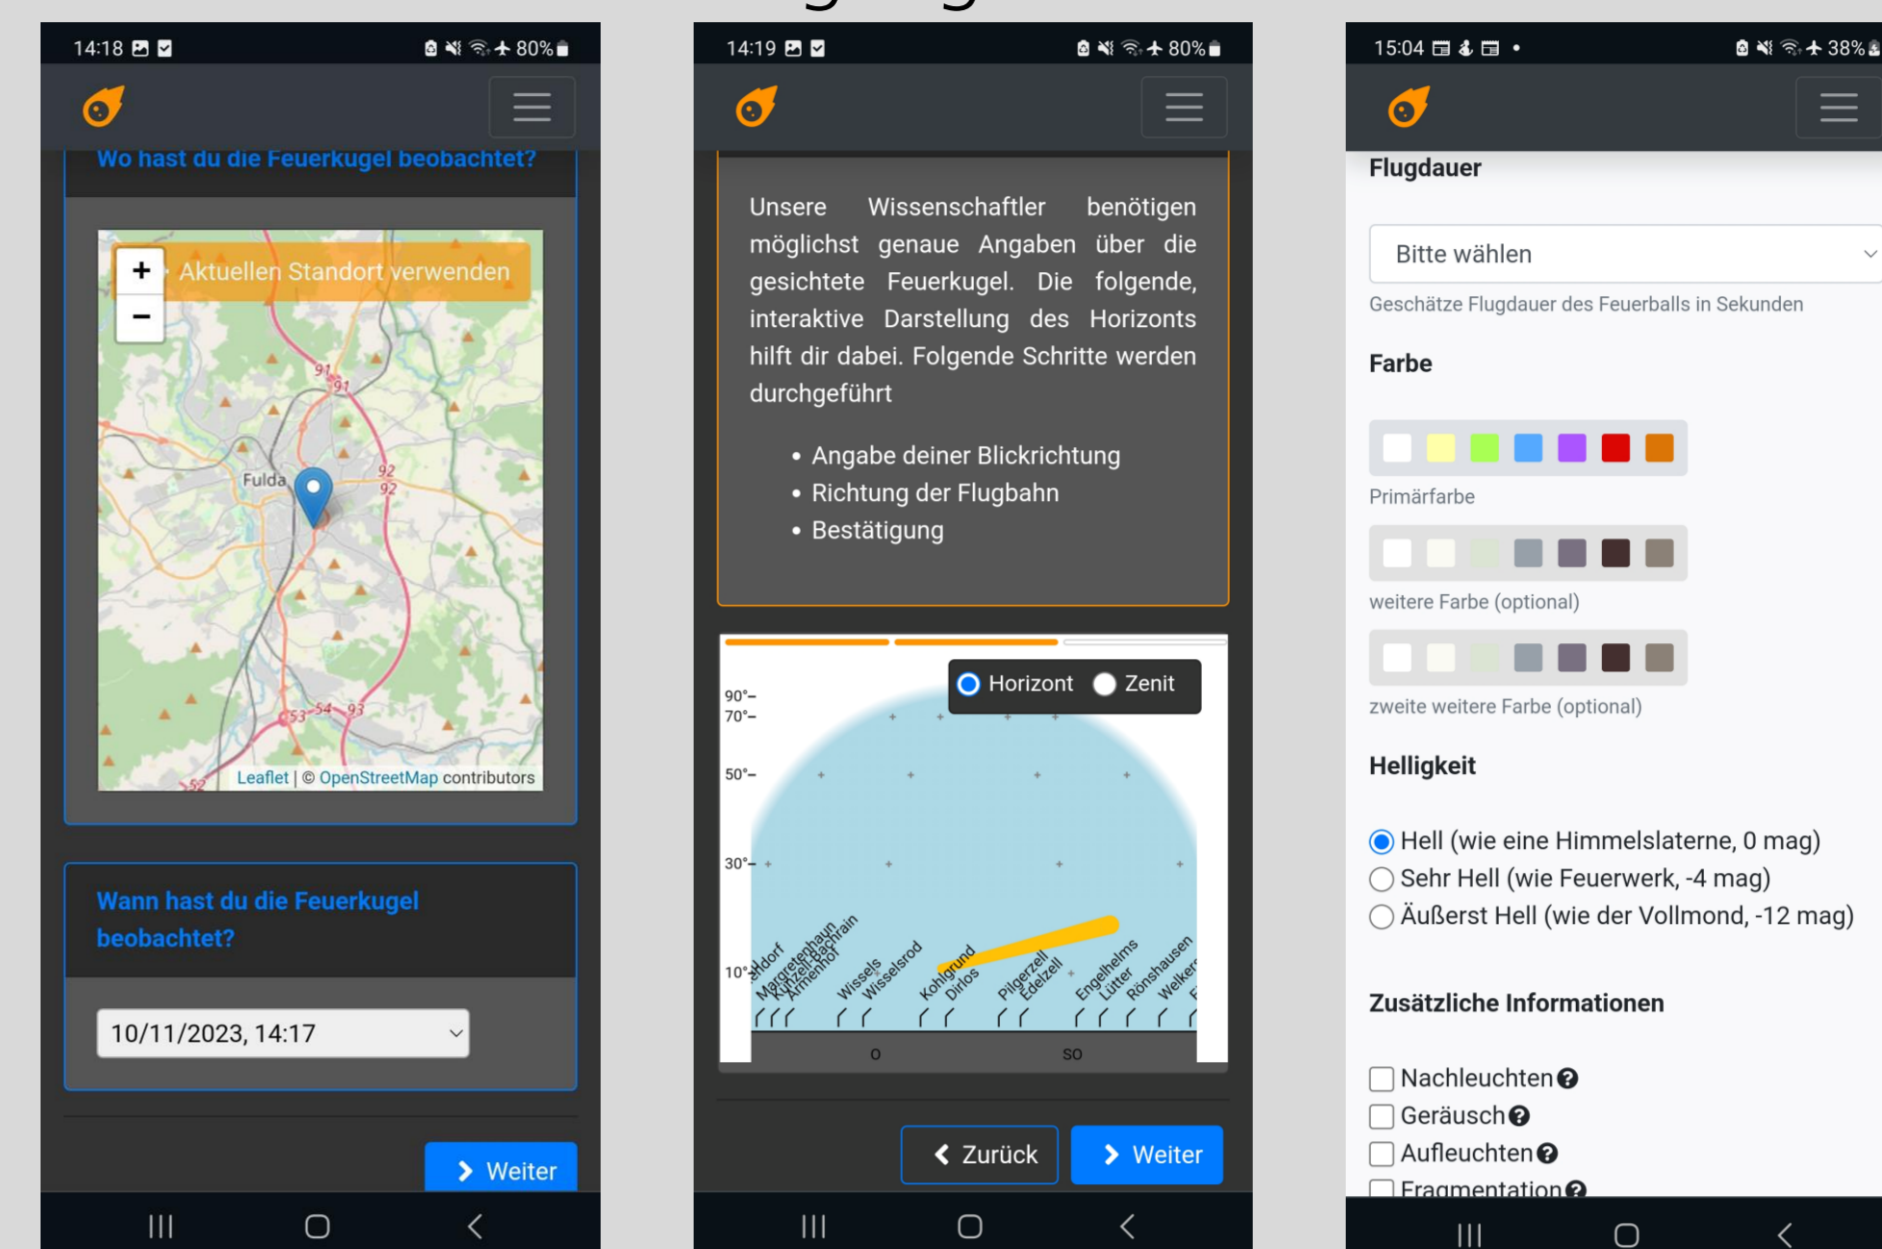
14:18 80%

Wo hast du die Feuerkugel beobachtet?

+ Aktuellen Standort verwenden
−

91
91
Fulda
92
92
53 54 93
52
Leaflet | © OpenStreetMap contributors

Wann hast du die Feuerkugel beobachtet?

10/11/2023, 14:17

Weiter

14:19 80%

Unsere Wissenschaftler benötigen möglichst genaue Angaben über die gesichtete Feuerkugel. Die folgende, interaktive Darstellung des Horizonts hilft dir dabei. Folgende Schritte werden durchgeführt

- Angabe deiner Blickrichtung
- Richtung der Flugbahn
- Bestätigung

Horizont Zenit

90°
70°
50°
30°
10°

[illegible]dorf Margretenhaun Kämmerzell Bachrain Armenhof Wissels Wisselsrod Kohlgrund Dirlos Pilgerzell Edelzell Engelhelms Lütter Rönshausen Welkers

O SO

Zurück Weiter

15:04 38%

Flugdauer

Bitte wählen

Geschätze Flugdauer des Feuerballs in Sekunden

Farbe

Primärfarbe

weitere Farbe (optional)

zweite weitere Farbe (optional)

Helligkeit

Hell (wie eine Himmelslaterne, 0 mag)
Sehr Hell (wie Feuerwerk, -4 mag)
Äußerst Hell (wie der Vollmond, -12 mag)

Zusätzliche Informationen

Nachleuchten
Geräusch
Aufleuchten
Fragmentation